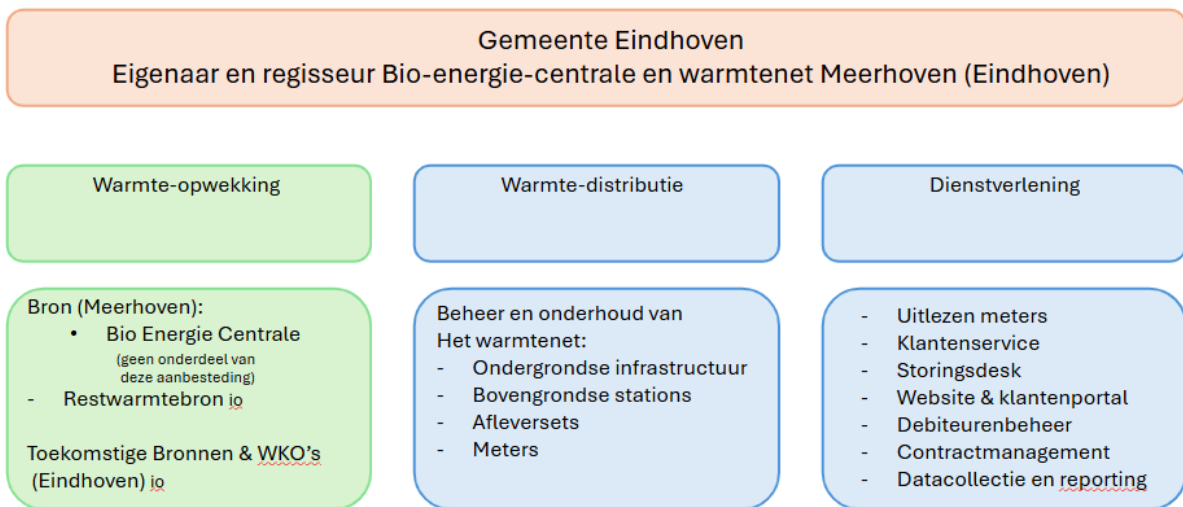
Gemeente Eindhoven
Eigenaar en regisseur Bio-energie-centrale en warmtenet Meerhoven (Eindhoven)

Warmte-opwekking

Bron (Meerhoven):
• Bio Energie Centrale
(geen onderdeel van deze aanbesteding)
- Restwarmtebron io

Toekomstige Bronnen & WKO's (Eindhoven) io

Warmte-distributie

Beheer en onderhoud van
Het warmtenet:
- Ondergrondse infrastructuur
- Bovengrondse stations
- Afleversets
- Meters

Dienstverlening

- Uitlezen meters
- Klantenservice
- Storingsdesk
- Website & klantenportal
- Debiteurenbeheer
- Contractmanagement
- Datacollectie en reporting